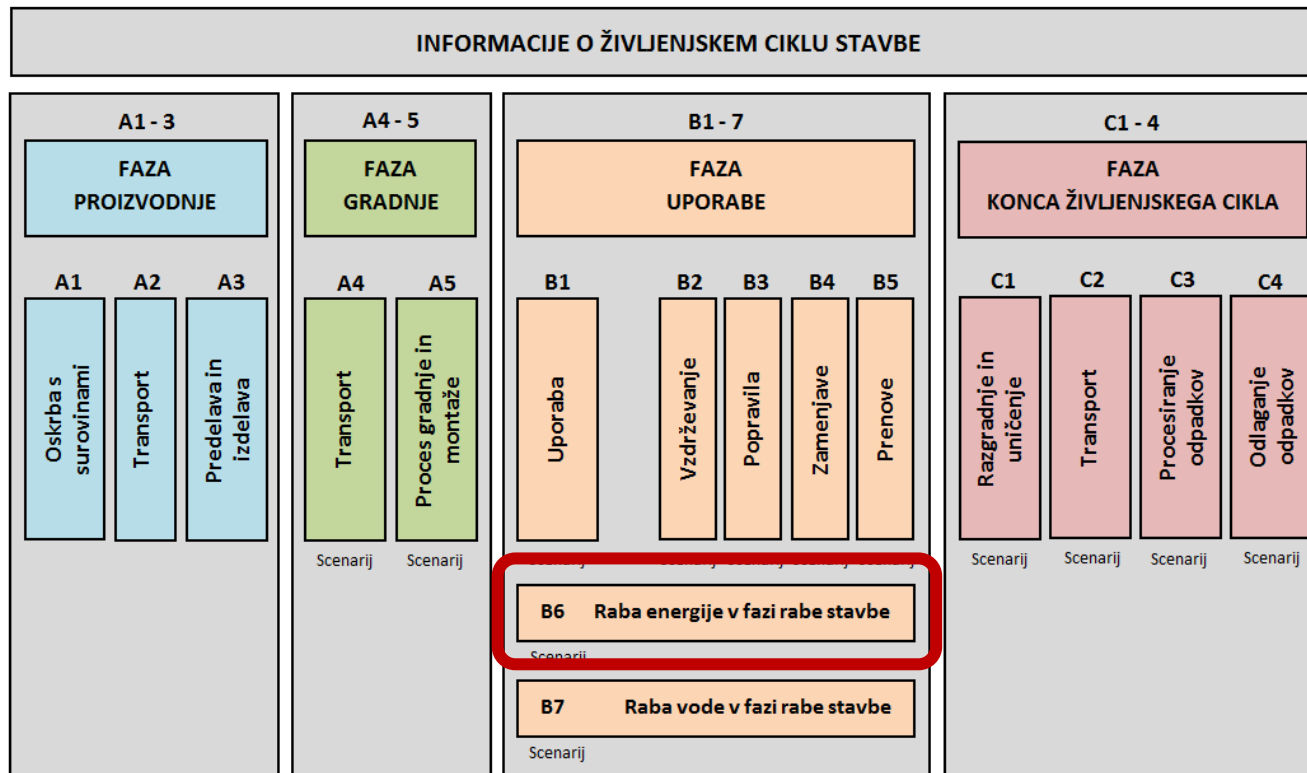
INFORMACIJE O ŽIVLJENJSKEM CIKLU STAVBE

A1 - 3
FAZA PROIZVODNJE
A1 Oskrba s surovinami
A2 Transport
A3 Predelava in izdelava

A4 - 5
FAZA GRADNJE
A4 Transport
A5 Proces gradnje in montaže
Scenarij
Scenarij

B1 - 7
FAZA UPORABE
B1 Uporaba
B2 Vzdrževanje
B3 Popravila
B4 Zamenjave
B5 Prenove
Scenarij Scenarij Scenarij Scenarij Scenarij
B6 Raba energije v fazi rabe stavbe
Scenarij
B7 Raba vode v fazi rabe stavbe
Scenarij

C1 - 4
FAZA KONCA ŽIVLJENJSKEGA CIKLA
C1 Razgradnje in uničenje
C2 Transport
C3 Procesiranje odpadkov
C4 Odlaganje odpadkov
Scenarij
Scenarij
Scenarij
Scenarij